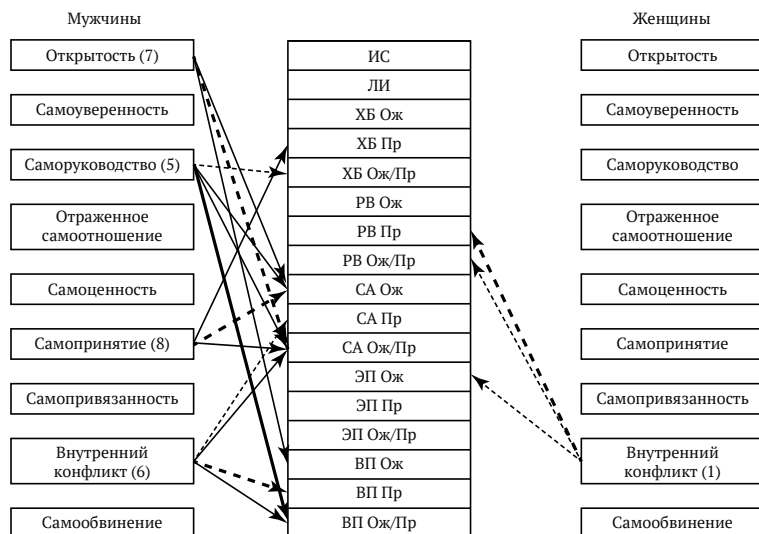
Мужчины

Открытость (7)

Самоуверенность

Саморуководство (5)

Отраженное самоотношение

Самоценность

Самопринятие (8)

Самопривязанность

Внутренний конфликт (6)

Самообвинение

ИС

ЛИ

ХБ Ож

ХБ Пр

ХБ Ож/Пр

РВ Ож

РВ Пр

РВ Ож/Пр

СА Ож

СА Пр

СА Ож/Пр

ЭП Ож

ЭП Пр

ЭП Ож/Пр

ВП Ож

ВП Пр

ВП Ож/Пр

Женщины

Открытость

Самоуверенность

Саморуководство

Отраженное самоотношение

Самоценность

Самопринятие

Самопривязанность

Внутренний конфликт (1)

Самообвинение